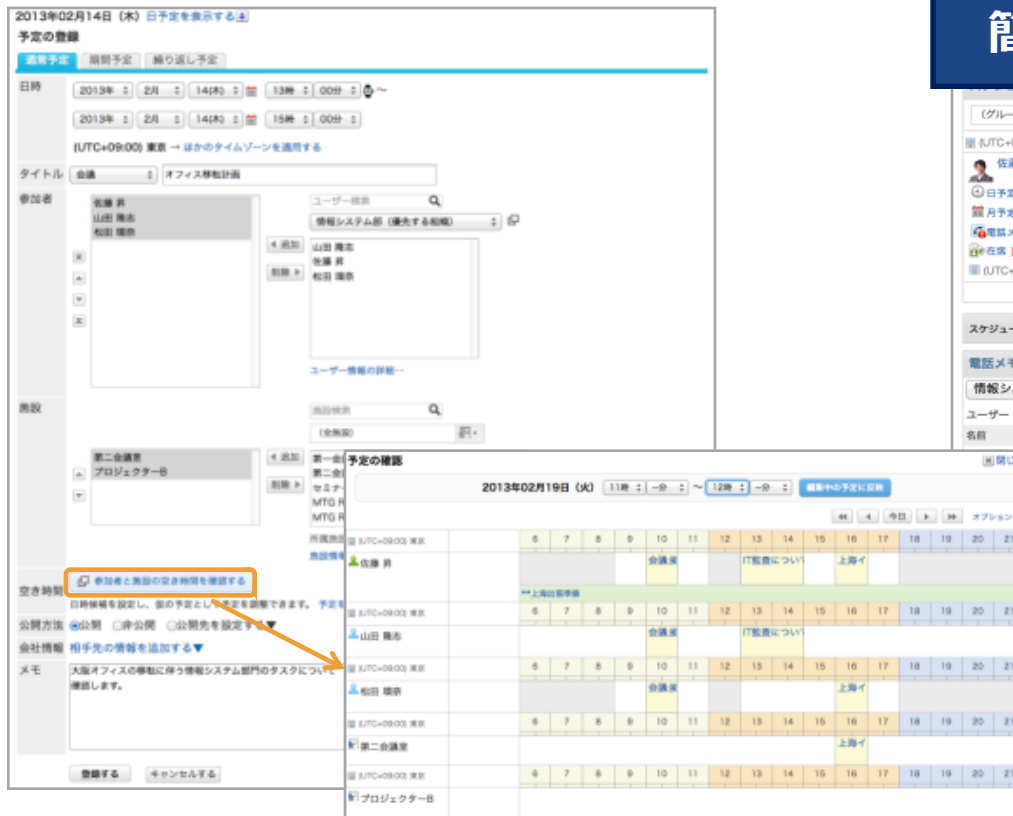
2013年02月14日（木）日予定を表示する

予定の登録

通常予定 期間予定 繰り返し予定

日時 2013年 2月 14(木) 13時 00分 ~

2013年 2月 14(木) 15時 00分

(UTC+09:00) 東京 → ほかのタイムゾーンを適用する

タイトル 会議 オフィス移転計画

参加者

佐藤 昇
山田 隆志
松田 璃奈

ユーザー検索

情報システム部（優先する組織）

← 追加
削除 →

山田 隆志
佐藤 昇
松田 璃奈

ユーザー情報の詳細…

施設

施設検索

（全施設）

第二会議室
プロジェクターB

← 追加
削除 →

第一会
第二会
セミナ
MTG R
MTG R

所属施
施設情報

空き時間 参加者と施設の空き時間を確認する

日時候補を設定し、仮の予定として予定を調整できます。予定を

公開方法 ◉公開 ○非公開 ○公開先を設定する▼

会社情報 相手先の情報を追加する▼

メモ 大阪オフィスの移転に伴う情報システム部門のタスクについて確認します。

登録する キャンセルする

予定の確認

閉じ

2013年02月19日（火） 11時 -分 ~ 12時 -分 編集中の予定に反映

今日 オプション

(UTC+09:00) 東京 6 7 8 9 10 11 12 13 14 15 16 17 18 19 20 21

佐藤 昇 会議資 IT監査につい 上海イ

上海出張準備

(UTC+09:00) 東京 6 7 8 9 10 11 12 13 14 15 16 17 18 19 20 21

山田 隆志 会議資 IT監査につい

(UTC+09:00) 東京 6 7 8 9 10 11 12 13 14 15 16 17 18 19 20 21

松田 璃奈 会議資 上海イ

(UTC+09:00) 東京 6 7 8 9 10 11 12 13 14 15 16 17 18 19 20 21

第二会議室 上海イ

(UTC+09:00) 東京 6 7 8 9 10 11 12 13 14 15 16 17 18 19 20 21

プロジェクターB

簡

（グルー

(UTC+0

佐

日予定

月予定

電話メ

在席

(UTC+

スケジュー

電話メモ

情報シ

ユーザー

名前